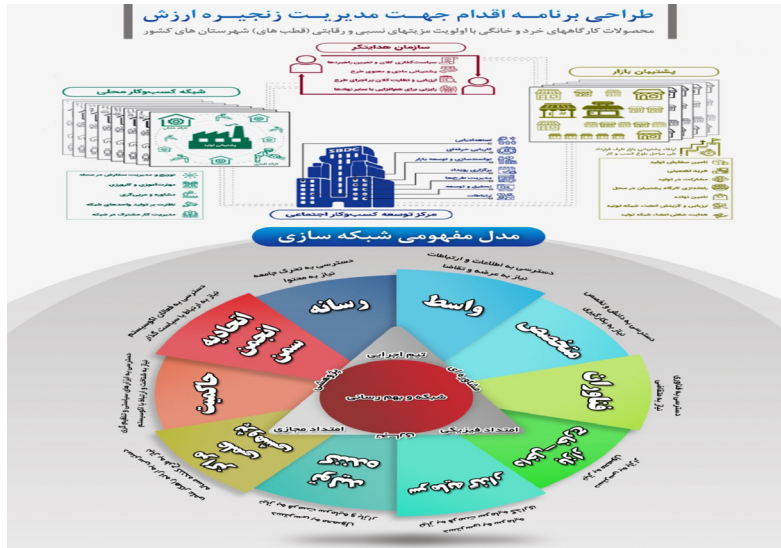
طراحی برنامه اقدام جهت مدیریت زنجیره ارزش

محصولات کارگاههای خرد و خانگی با اولویت مزیتهای نسبی و رقابتی (قطب های) شهرستان های کشور

سازمان هدایتگر

پشتیبان بازار

شبکه کسب‌وکار محلی

SBDC

مرکز توسعه کسب‌وکار اجتماعی

مدل مفهومی شبکه سازی

رسانه

واسط

متخصص

فناوران

اتحادیه انجمن

حاکمیت

تیم اجرایی

شبکه و بهم رسانی

امتداد مجازی

امتداد فیزیکی

دسترسی به تحرک جامعه نیاز به محتوا

دسترسی به اطلاعات و ارتباطات نیاز به عرضه و تقاضا

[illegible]